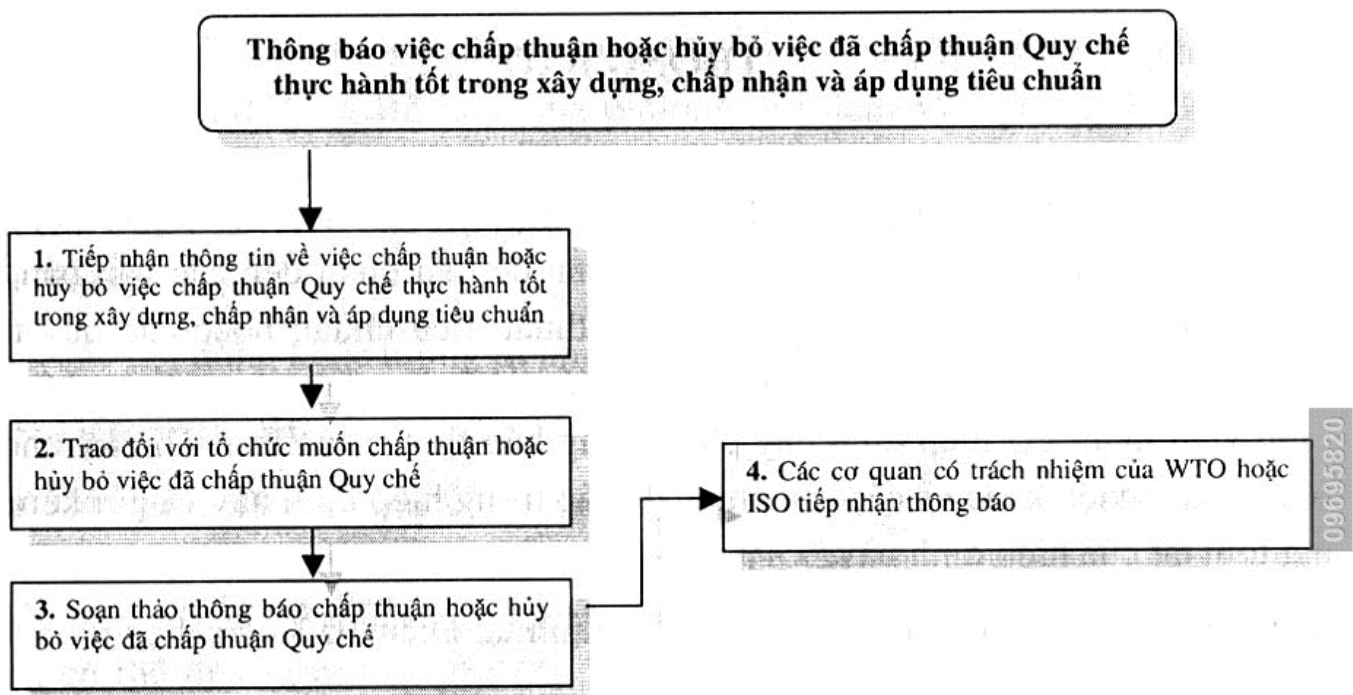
Thông báo việc chấp thuận hoặc hủy bỏ việc đã chấp thuận Quy chế thực hành tốt trong xây dựng, chấp nhận và áp dụng tiêu chuẩn

1. Tiếp nhận thông tin về việc chấp thuận hoặc hủy bỏ việc chấp thuận Quy chế thực hành tốt trong xây dựng, chấp nhận và áp dụng tiêu chuẩn

2. Trao đổi với tổ chức muốn chấp thuận hoặc hủy bỏ việc đã chấp thuận Quy chế

3. Soạn thảo thông báo chấp thuận hoặc hủy bỏ việc đã chấp thuận Quy chế

4. Các cơ quan có trách nhiệm của WTO hoặc ISO tiếp nhận thông báo

0969595820